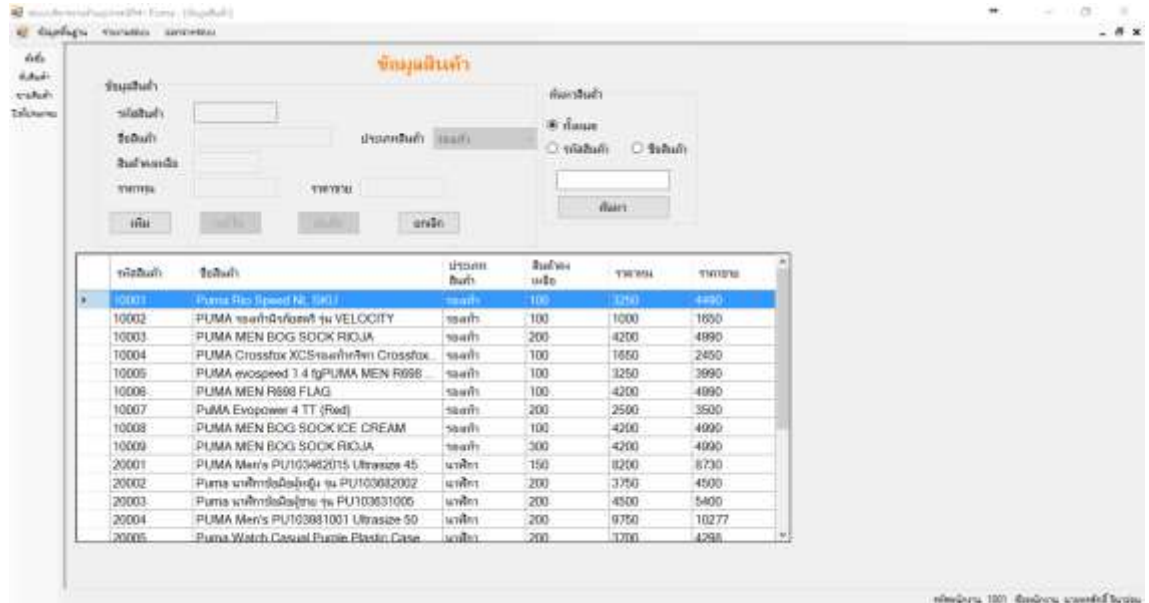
ข้อมูลสินค้า

ข้อมูลสินค้า
รหัสสินค้า
ชื่อสินค้า
ประเภทสินค้า
สินค้าคงเหลือ
ราคาทุน
ราคาขาย
เพิ่ม
ยกเลิก

ค้นหาสินค้า
ทั้งหมด
รหัสสินค้า
ชื่อสินค้า
ค้นหา

| รหัสสินค้า | ชื่อสินค้า | ประเภทสินค้า | สินค้าคงเหลือ | ราคาทุน | ราคาขาย |
|---|---|---|---|---|---|
| 10001 | Puma Rio Speed NL SKU | รองเท้า | 100 | 3250 | 4490 |
| 10002 | PUMA รองเท้าฟิตเนส รุ่น VELOCITY | รองเท้า | 100 | 1000 | 1650 |
| 10003 | PUMA MEN BOG SOCK RIOJA | รองเท้า | 200 | 4200 | 4990 |
| 10004 | PUMA Crossfox XCSรองเท้า Crossfox... | รองเท้า | 100 | 1650 | 2450 |
| 10005 | PUMA evospeed 1.4 fgPUMA MEN R698... | รองเท้า | 100 | 3250 | 3990 |
| 10006 | PUMA MEN R698 FLAG | รองเท้า | 100 | 4200 | 4990 |
| 10007 | PuMA Evopower 4 TT (Red) | รองเท้า | 200 | 2590 | 3500 |
| 10008 | PUMA MEN BOG SOCK ICE CREAM | รองเท้า | 100 | 4200 | 4990 |
| 10009 | PUMA MEN BOG SOCK RIOJA | รองเท้า | 300 | 4200 | 4990 |
| 20001 | PUMA Men's PU103462015 Ultrasize 45 | นาฬิกา | 150 | 8200 | 8730 |
| 20002 | Puma นาฬิกา รุ่น PU103682002 | นาฬิกา | 200 | 3750 | 4500 |
| 20003 | Puma นาฬิกา รุ่น PU103631005 | นาฬิกา | 200 | 4500 | 5400 |
| 20004 | PUMA Men's PU103981001 Ultrasize 50 | นาฬิกา | 200 | 9750 | 10277 |
| 20005 | Puma Watch Casual Purple Plastic Case... | นาฬิกา | 200 | 3700 | 4298 |